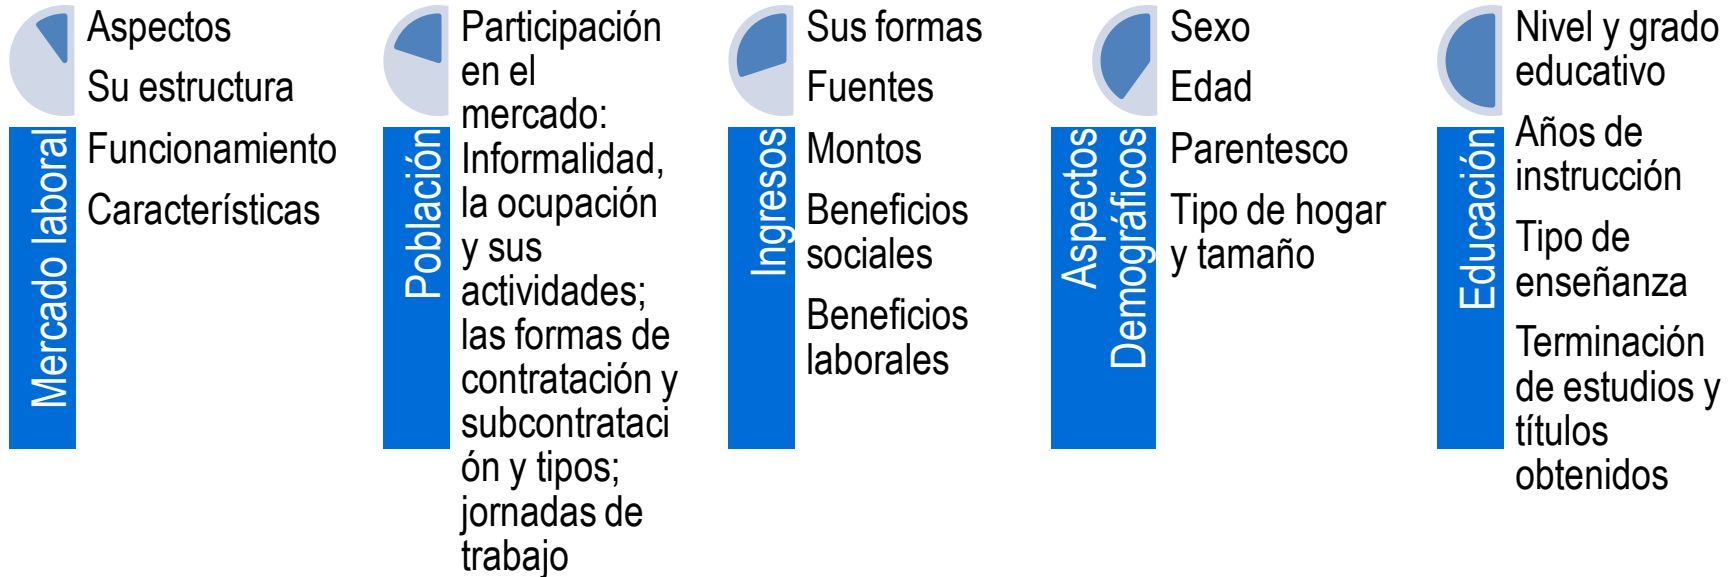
Mercado laboral

Aspectos

Su estructura

Funcionamiento

Características

Población

Participación en el mercado: Informalidad, la ocupación y sus actividades; las formas de contratación y subcontratación y tipos; jornadas de trabajo

Ingresos

Sus formas

Fuentes

Montos

Beneficios sociales

Beneficios laborales

Aspectos Demográficos

Sexo

Edad

Parentesco

Tipo de hogar y tamaño

Educación

Nivel y grado educativo

Años de instrucción

Tipo de enseñanza

Terminación de estudios y títulos obtenidos